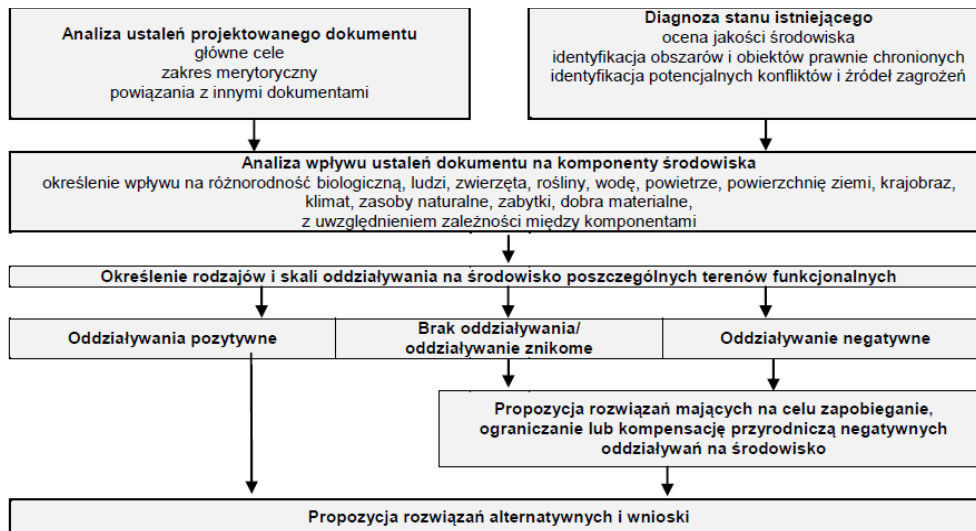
Analiza ustaleń projektowanego dokumentu
główne cele
zakres merytoryczny
powiązania z innymi dokumentami

Diagnoza stanu istniejącego
ocena jakości środowiska
identyfikacja obszarów i obiektów prawnie chronionych
identyfikacja potencjalnych konfliktów i źródeł zagrożeń

Analiza wpływu ustaleń dokumentu na komponenty środowiska
określenie wpływu na różnorodność biologiczną, ludzi, zwierzęta, rośliny, wodę, powietrze, powierzchnię ziemi, krajobraz, klimat, zasoby naturalne, zabytki, dobra materialne, z uwzględnieniem zależności między komponentami

Określenie rodzajów i skali oddziaływania na środowisko poszczególnych terenów funkcjonalnych

Oddziaływania pozytywne

Brak oddziaływania/ oddziaływanie znikome

Oddziaływanie negatywne

Propozycja rozwiązań mających na celu zapobieganie, ograniczanie lub kompensację przyrodniczą negatywnych oddziaływań na środowisko

Propozycja rozwiązań alternatywnych i wnioski